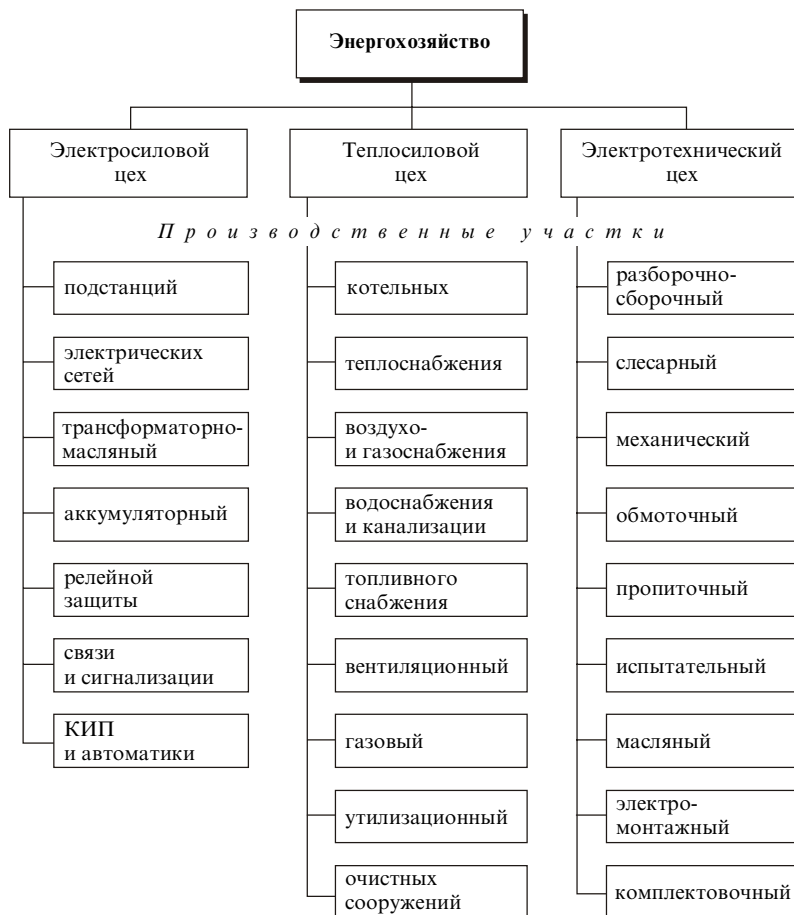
Энергохозяйство

Электросиловой цех

Теплосиловой цех

Электротехнический цех

Производственные участки

подстанций

электрических сетей

трансформаторно-масляный

аккумуляторный

релейной защиты

связи и сигнализации

КИП и автоматики

котельных

теплоснабжения

воздухо- и газоснабжения

водоснабжения и канализации

топливного снабжения

вентиляционный

газовый

утилизационный

очистных сооружений

разборочно-сборочный

слесарный

механический

обмоточный

пропиточный

испытательный

масляный

электро-монтажный

комплектовочный